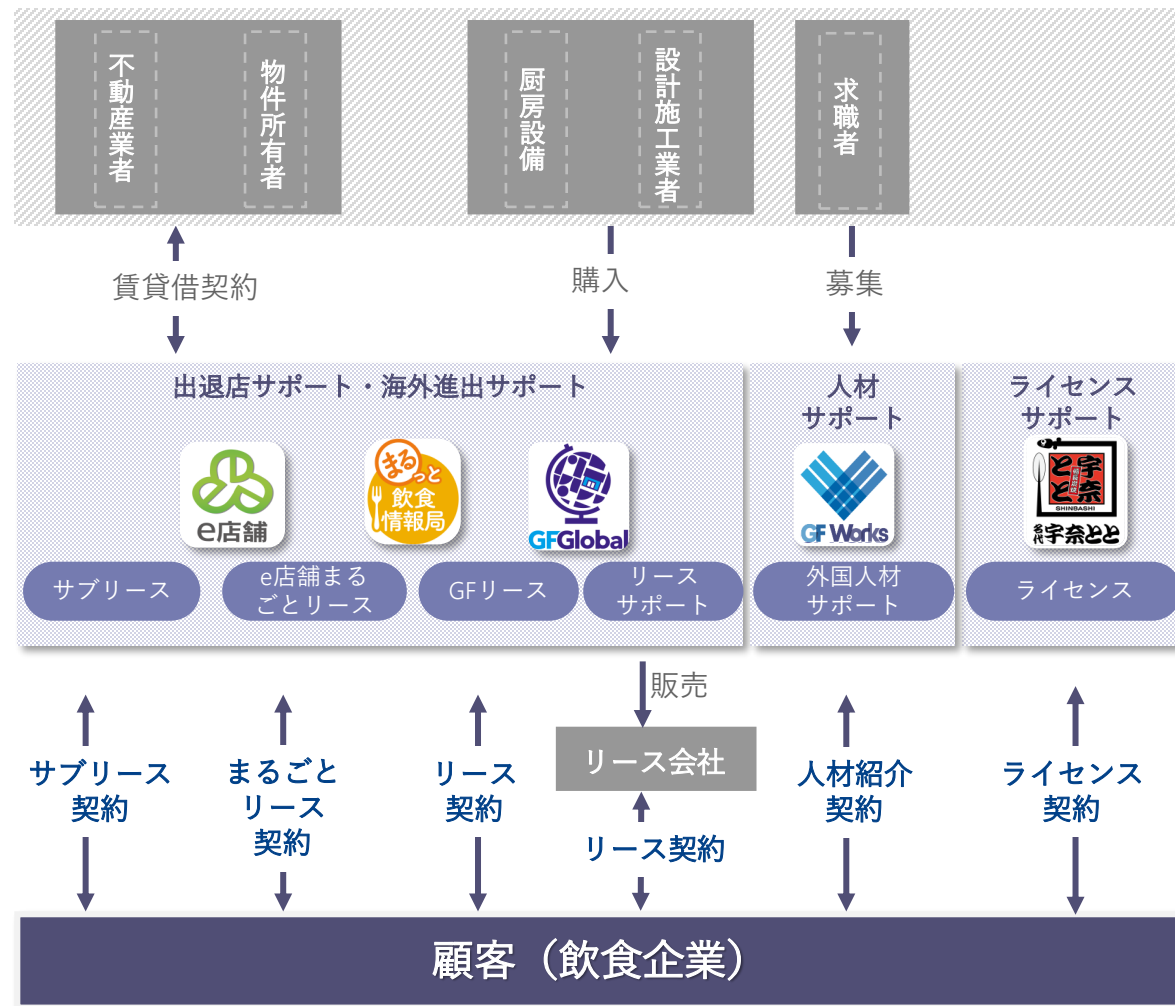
不動産業者

物件所有者

厨房設備

設計施工業者

求職者

賃貸借契約

購入

募集

出退店サポート・海外進出サポート

e店舗

まるっと飲食情報局

GFGlobal

サブリース

e店舗まるごとリース

GFリース

リースサポート

人材サポート

GF Works

外国人材サポート

ライセンスサポート

と宇と奈

SHINBASHI

名代宇奈とと

ライセンス

販売

リース会社

サブリース契約

まるごとリース契約

リース契約

リース契約

人材紹介契約

ライセンス契約

顧客（飲食企業）